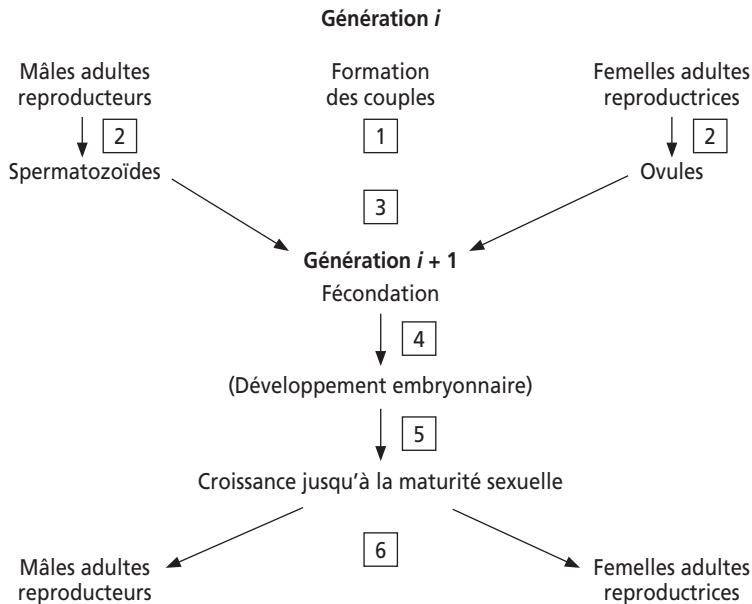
**Génération *i***

Mâles adultes reproducteurs

Formation des couples

Femelles adultes reproductrices

2

1

2

Spermatozoïdes

Ovules

3

**Génération *i* + 1**

Fécondation

4

(Développement embryonnaire)

5

Croissance jusqu'à la maturité sexuelle

6

Mâles adultes reproducteurs

Femelles adultes reproductrices